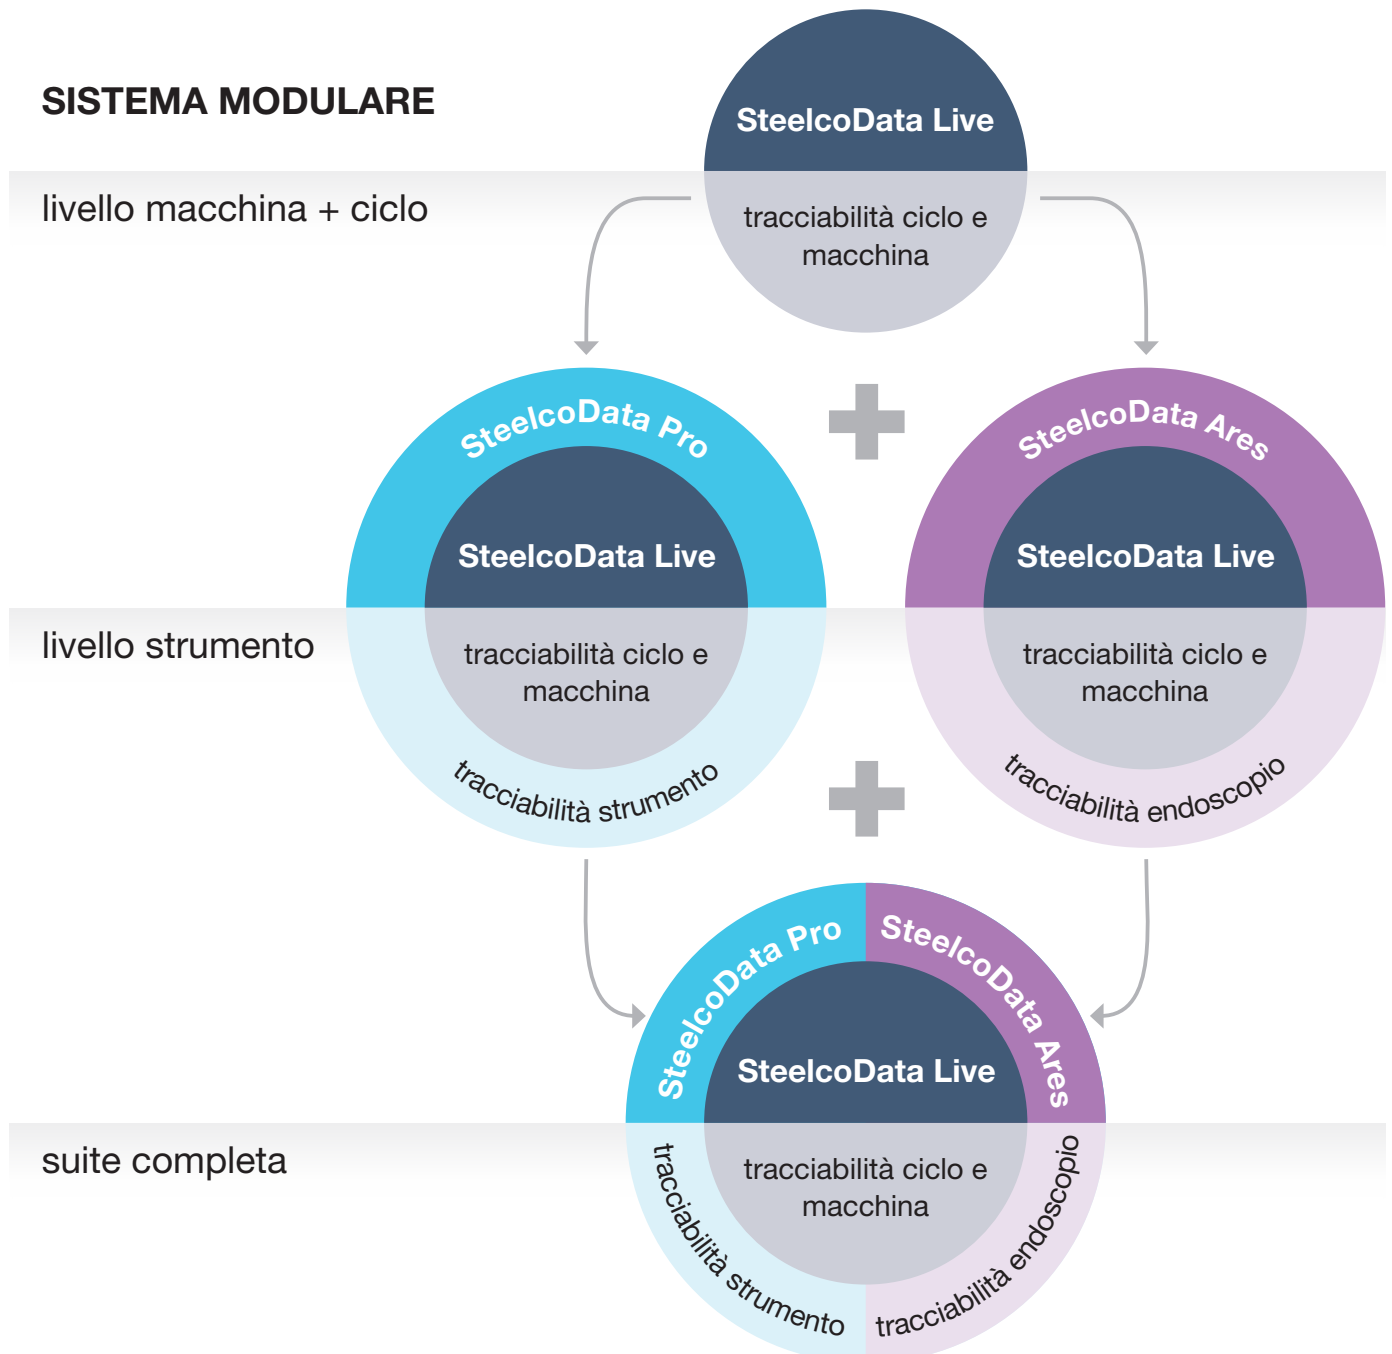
SISTEMA MODULARE

SteelcoData Live

livello macchina + ciclo

tracciabilità ciclo e macchina

SteelcoData Pro

SteelcoData Live

SteelcoData Ares

SteelcoData Live

livello strumento

tracciabilità ciclo e macchina

tracciabilità strumento

tracciabilità ciclo e macchina

tracciabilità endoscopio

SteelcoData Pro

SteelcoData Ares

SteelcoData Live

suite completa

tracciabilità ciclo e macchina

tracciabilità strumento

tracciabilità endoscopio